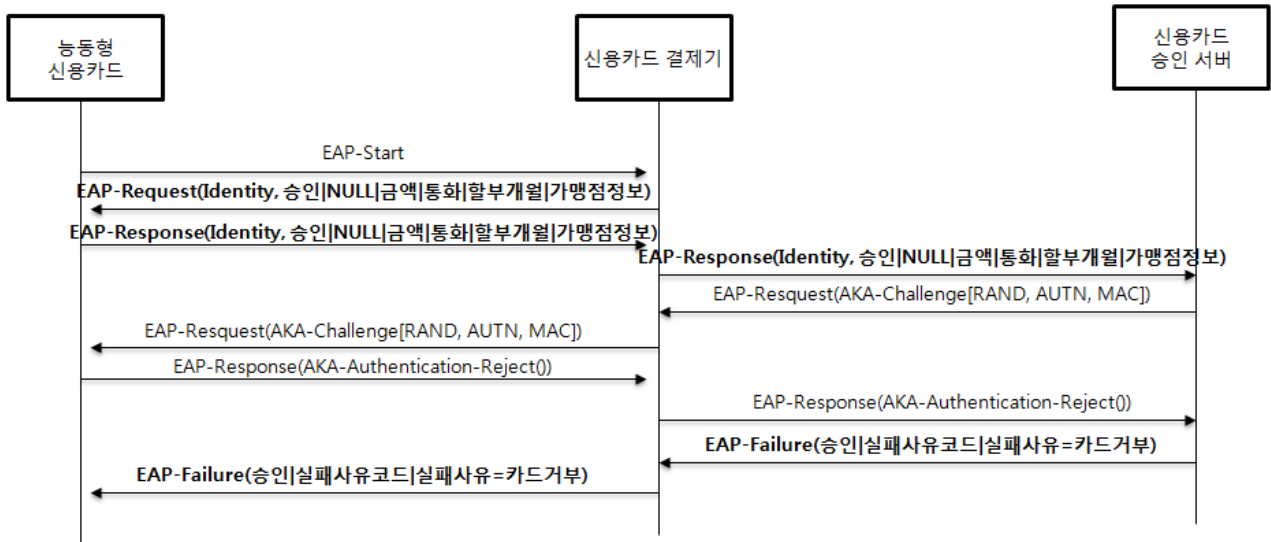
능동형 신용카드

신용카드 결제기

신용카드 승인 서버

EAP-Start

EAP-Request(Identity, 승인|NULL|금액|통화|할부개월|가맹점정보)

EAP-Response(Identity, 승인|NULL|금액|통화|할부개월|가맹점정보)

EAP-Response(Identity, 승인|NULL|금액|통화|할부개월|가맹점정보)

EAP-Resquest(AKA-Challenge[RAND, AUTN, MAC])

EAP-Resquest(AKA-Challenge[RAND, AUTN, MAC])

EAP-Response(AKA-Authentication-Reject())

EAP-Response(AKA-Authentication-Reject())

EAP-Failure(승인|실패사유코드|실패사유=카드거부)

EAP-Failure(승인|실패사유코드|실패사유=카드거부)